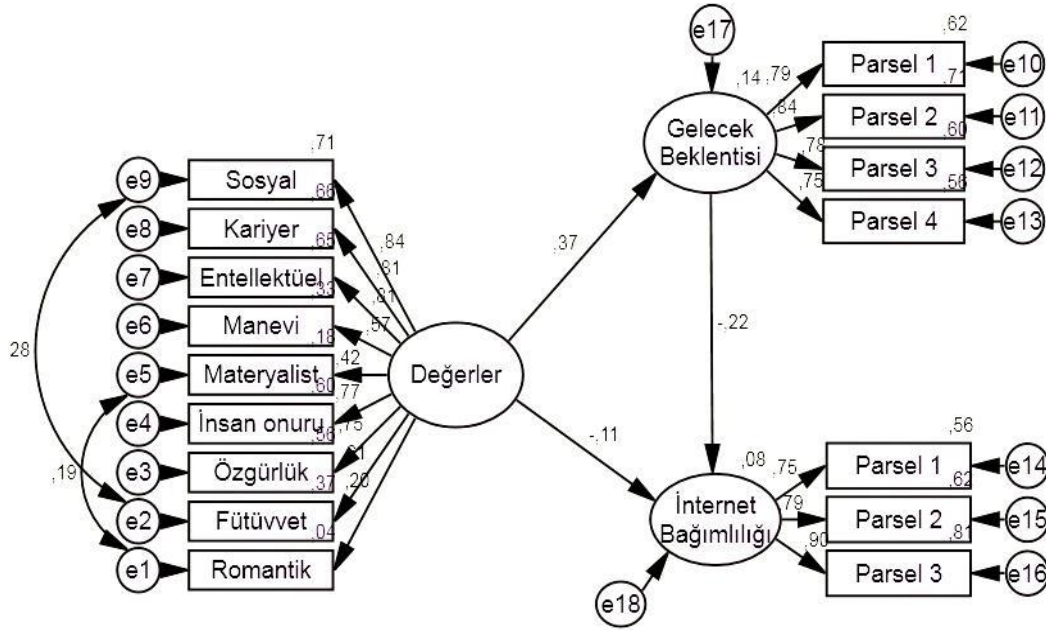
e17
,62
Parsel 1
e10
,14 ,79
,71
,84
Parsel 2
e11
Gelecek Beklentisi
,60
,78
Parsel 3
e12
,75
,56
Parsel 4
e13
,71
e9
Sosyal
,66
e8
Kariyer
,84
,65
,81
e7
Entellektüel
,37
,81
,33
e6
Manevi
,57
-,22
28
,18
,42
e5
Materyalist
Değerler
,60
,77
e4
İnsan onuru
-,11
,56
,75
,19
e3
Özgürlük
,61
,56
,37
,28
,08
,75
Parsel 1
e14
e2
Fütüvvet
İnternet Bağımlılığı
,79
,62
Parsel 2
e15
,04
,81
,90
e1
Romantik
Parsel 3
e16
e18